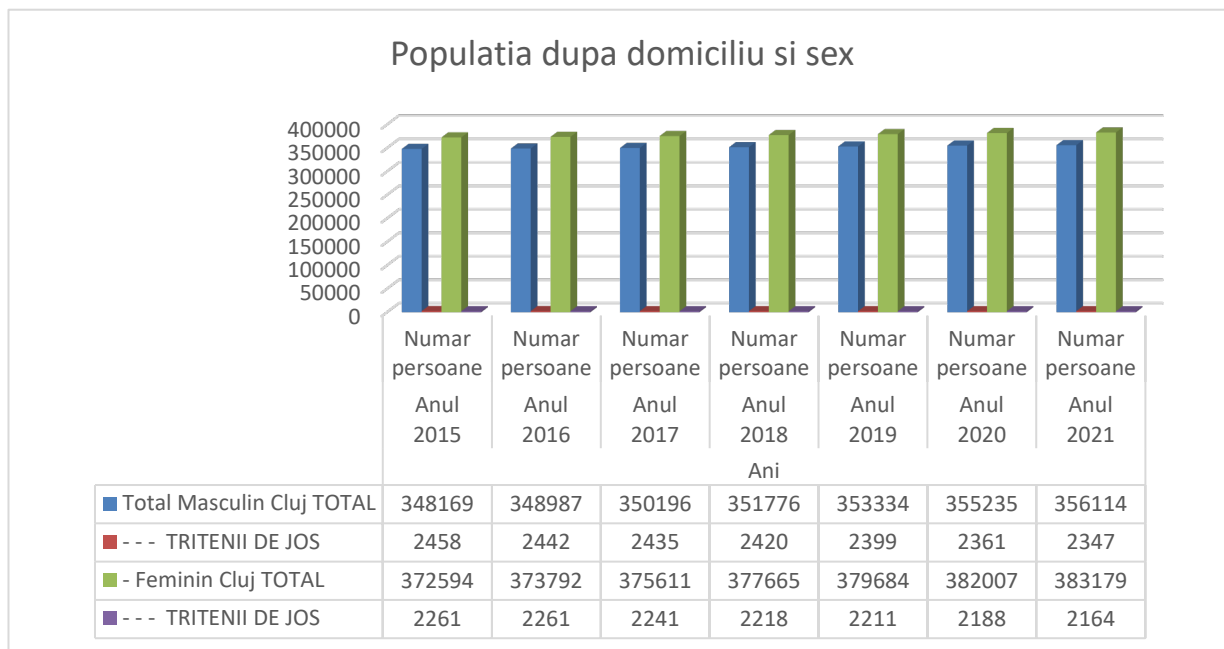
Populatia dupa domiciliu si sex

400000
350000
300000
250000
200000
150000
100000
50000
0

| | Numar persoane Anul 2015 | Numar persoane Anul 2016 | Numar persoane Anul 2017 | Numar persoane Anul 2018 | Numar persoane Anul 2019 | Numar persoane Anul 2020 | Numar persoane Anul 2021 |
|---|---|---|---|---|---|---|---|
| | Ani | | | | | | |
| Total Masculin Cluj TOTAL | 348169 | 348987 | 350196 | 351776 | 353334 | 355235 | 356114 |
| - - - TRITENII DE JOS | 2458 | 2442 | 2435 | 2420 | 2399 | 2361 | 2347 |
| - Feminin Cluj TOTAL | 372594 | 373792 | 375611 | 377665 | 379684 | 382007 | 383179 |
| - - - TRITENII DE JOS | 2261 | 2261 | 2241 | 2218 | 2211 | 2188 | 2164 |